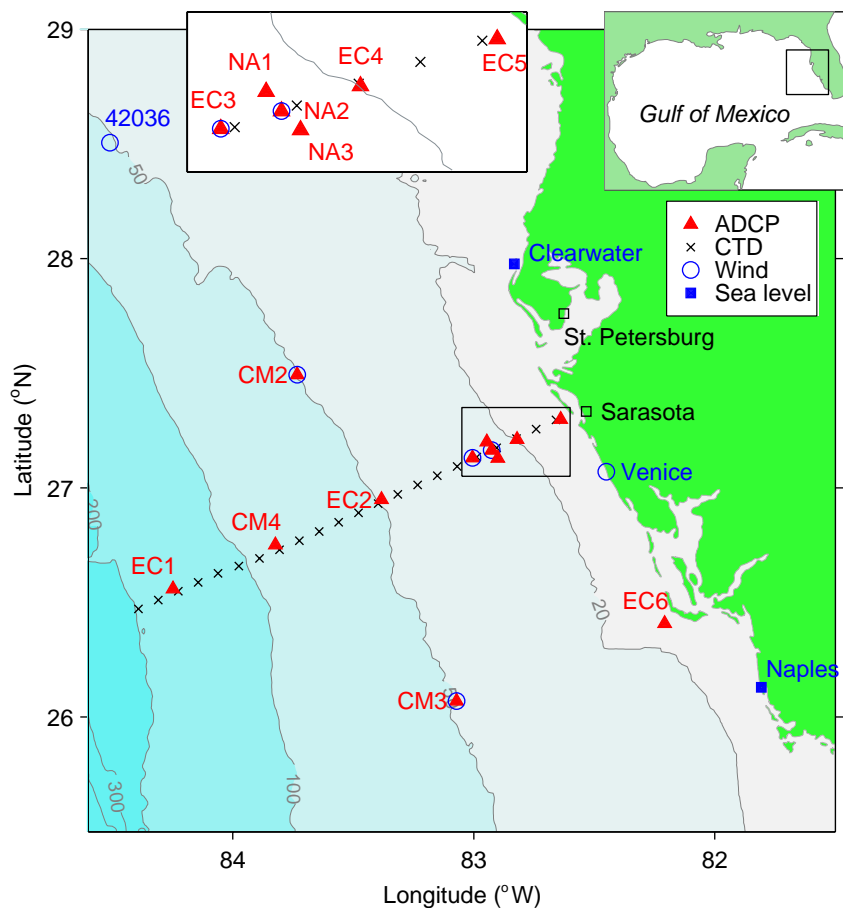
29
28
27
26
Latitude ($^o$N)
84
83
82
Longitude ($^o$W)

NA1
EC4
EC5
EC3
NA2
NA3

Gulf of Mexico

42036
50

ADCP
CTD
Wind
Sea level

Clearwater
St. Petersburg
CM2
Sarasota
Venice
EC2
CM4
EC1
200
EC6
20
Naples
CM3
50
100
300